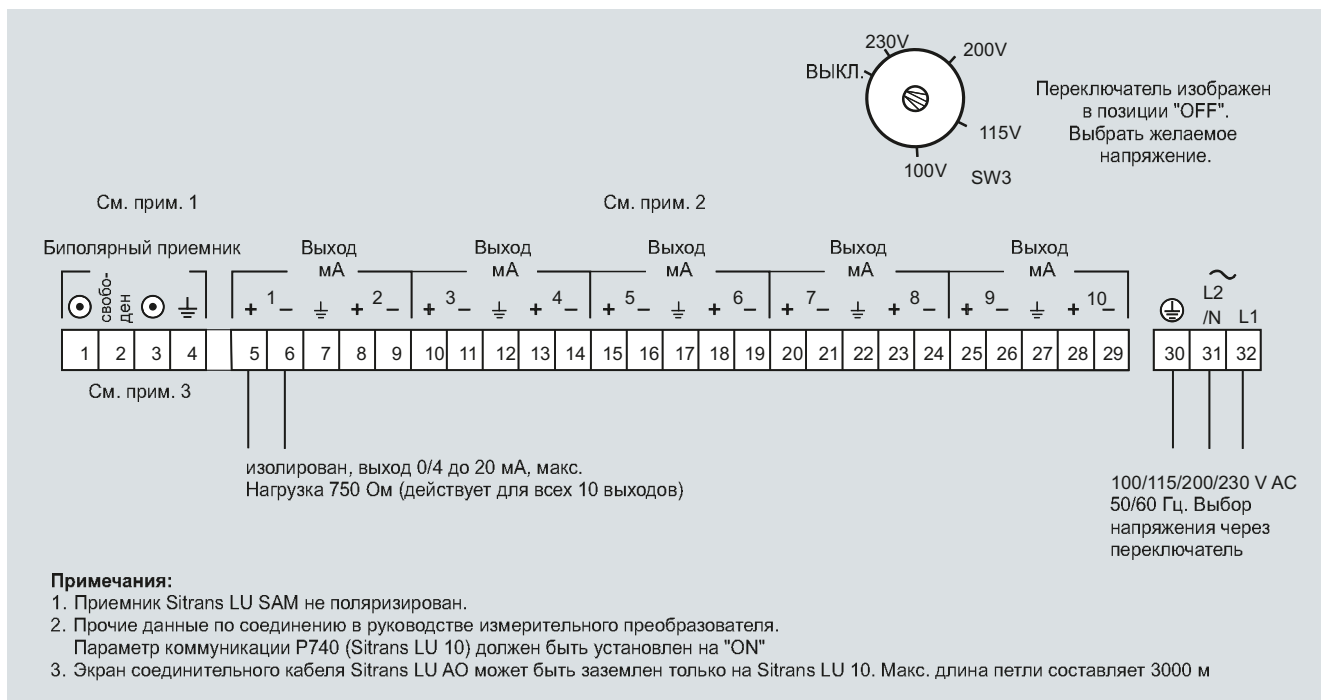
230V
200V
ВЫКЛ.
115V
100V
SW3

Переключатель изображен в позиции "OFF". Выбрать желаемое напряжение.

См. прим. 1

См. прим. 2

Биполярный приемник

Выход мА
Выход мА
Выход мА
Выход мА
Выход мА

свобо-ден

+ 1 −
+ 2 −
+ 3 −
+ 4 −
+ 5 −
+ 6 −
+ 7 −
+ 8 −
+ 9 −
+ 10 −

L2 /N
L1

| 1 | 2 | 3 | 4 | | 5 | 6 | 7 | 8 | 9 | 10 | 11 | 12 | 13 | 14 | 15 | 16 | 17 | 18 | 19 | 20 | 21 | 22 | 23 | 24 | 25 | 26 | 27 | 28 | 29 | 30 | 31 | 32 |
|---|---|---|---|---|---|---|---|---|---|---|---|---|---|---|---|---|---|---|---|---|---|---|---|---|---|---|---|---|---|---|---|---|

См. прим. 3

изолирован, выход 0/4 до 20 мА, макс.
Нагрузка 750 Ом (действует для всех 10 выходов)

100/115/200/230 V AC
50/60 Гц. Выбор напряжения через переключатель

Примечания:
1. Приемник Sitrans LU SAM не поляризирован.
2. Прочие данные по соединению в руководстве измерительного преобразователя.
Параметр коммуникации P740 (Sitrans LU 10) должен быть установлен на "ON"
3. Экран соединительного кабеля Sitrans LU AO может быть заземлен только на Sitrans LU 10. Макс. длина петли составляет 3000 м